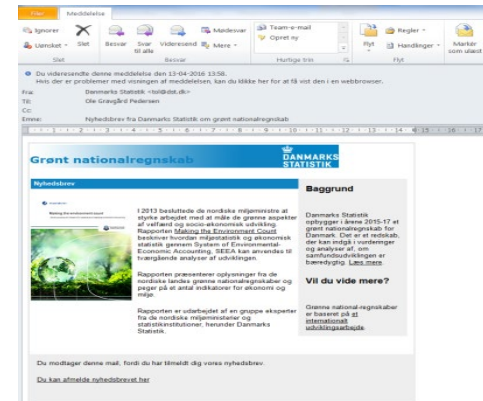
Filer Meddelelse

Ignorer Uønsket Slet Besvar Svar til alle Videresend Mødesvar Mere Team-e-mail Opret ny Flyt Regler Handlinger Markér som ulæst

Slet Besvar Hurtige trin Flyt

Du videresendte denne meddelelse d. 13-04-2016 13:58.
Hvis der er problemer med visningen af meddelelsen, kan du klikke her for at få vist den i en webbrowser.

Fra: Danmarks Statistik <tol@dst.dk>
Til: Ole Gravgård Pedersen
Cc:
Emne: Nyhedsbrev fra Danmarks Statistik om grønt nationalregnskab

Grønt nationalregnskab

DANMARKS STATISTIK

Nyhedsbrev

Making the environment count

I 2013 besluttede de nordiske miljøministre at styrke arbejdet med at måle de grønne aspekter af velfærd og socio-økonomisk udvikling. Rapporten Making the Environment Count beskriver hvordan miljøstatistik og økonomisk statistik gennem System of Environmental-Economic Accounting, SEEA kan anvendes til tværgående analyser af udviklingen.

Rapporten præsenterer oplysninger fra de nordiske landes grønne nationalregnskaber og peger på et antal indikatorer for økonomi og miljø.

Rapporten er udarbejdet af en gruppe eksperter fra de nordiske miljøministerier og statistikinstitutioner, herunder Danmarks Statistik.

Baggrund

Danmarks Statistik opbygger i årene 2015-17 et grønt nationalregnskab for Danmark. Det er et redskab, der kan indgå i vurderinger og analyser af, om samfundsudviklingen er bæredygtig. Læs mere

Vil du vide mere?

Grønne national-regnskaber er baseret på et internationalt udviklingsarbejde.

Du modtager denne mail, fordi du har tilmeldt dig vores nyhedsbrev.

Du kan afmelde nyhedsbrevet her